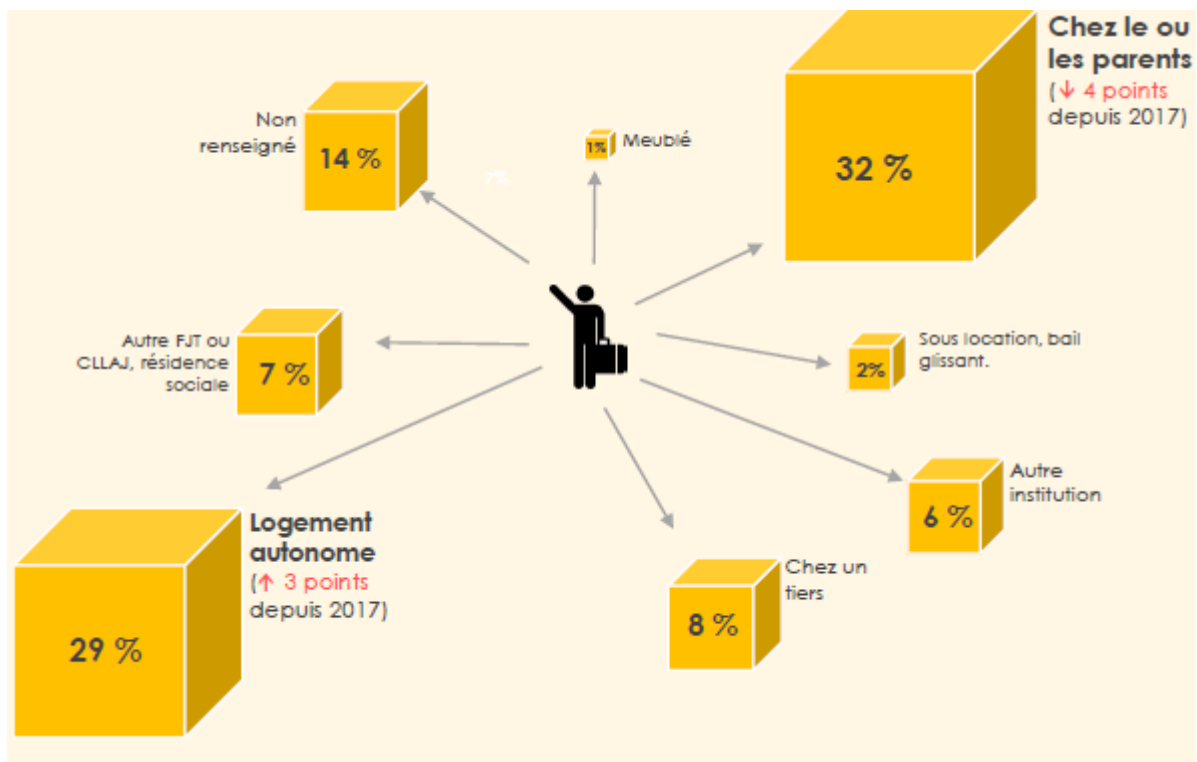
Non renseigné
14 %

7%

1% Meublé

Chez le ou les parents
(↓ 4 points depuis 2017)
32 %

Autre FJT ou CLLAJ, résidence sociale
7 %

2% Sous location, bail glissant.

Autre institution
6 %

Logement autonome
(↑ 3 points depuis 2017)
29 %

Chez un tiers
8 %